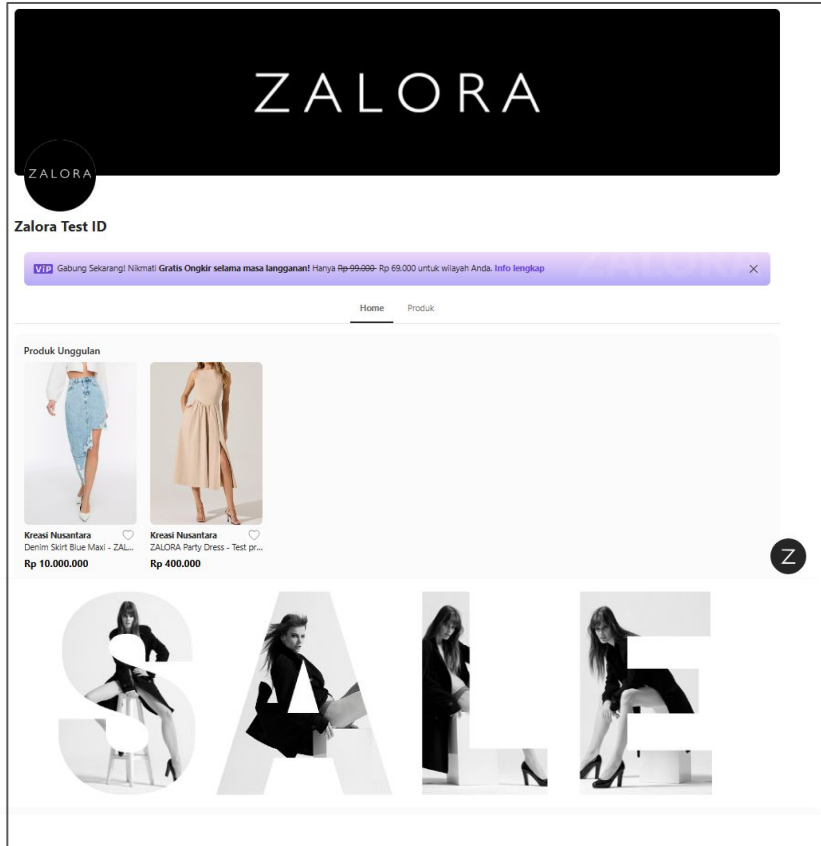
ZALORA

ZALORA

Zalora Test ID

VIP Gabung Sekarang! Nikmati **Gratis Ongkir selama masa langganan!** Hanya ~~Rp 99.000~~ Rp 69.000 untuk wilayah Anda. Info lengkap

×

Home Produk

Produk Unggulan

Kreasi Nusantara
Denim Skirt Blue Maxi - ZAL...
Rp 10.000.000

Kreasi Nusantara
ZALORA Party Dress - Test pr...
Rp 400.000

Z

SALE